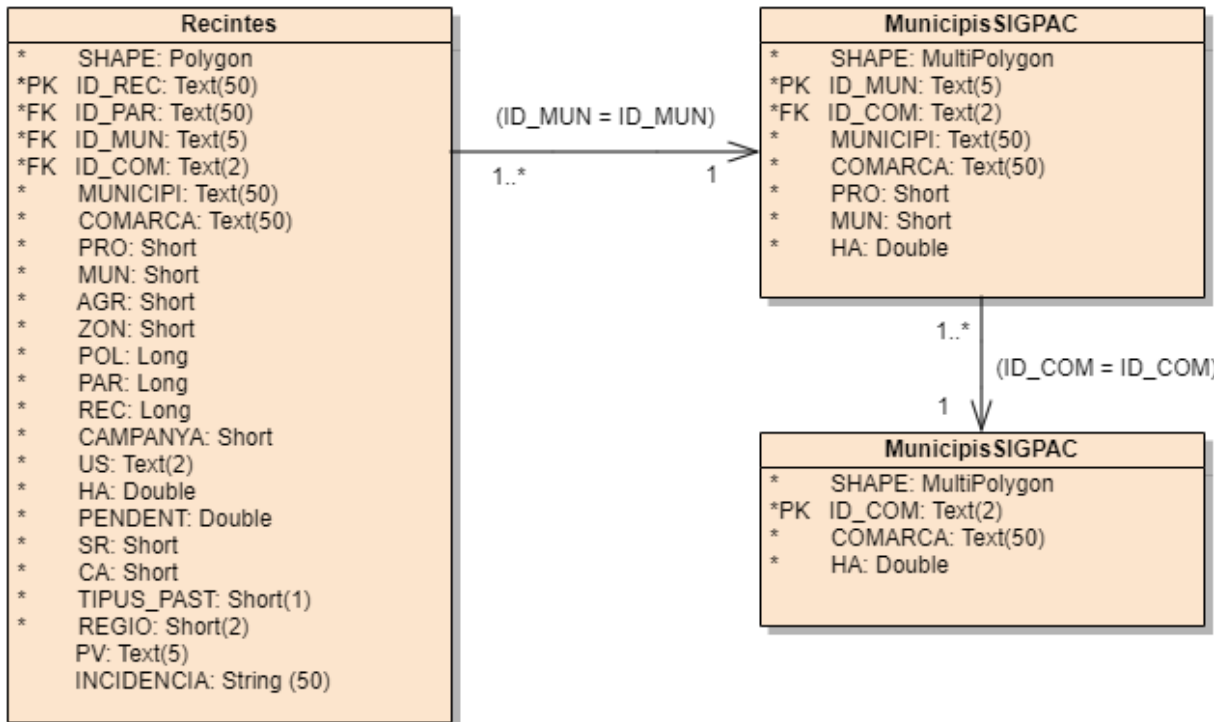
Recintes

* SHAPE: Polygon
*PK ID_REC: Text(50)
*FK ID_PAR: Text(50)
*FK ID_MUN: Text(5)
*FK ID_COM: Text(2)
* MUNICIPI: Text(50)
* COMARCA: Text(50)
* PRO: Short
* MUN: Short
* AGR: Short
* ZON: Short
* POL: Long
* PAR: Long
* REC: Long
* CAMPANYA: Short
* US: Text(2)
* HA: Double
* PENDENT: Double
* SR: Short
* CA: Short
* TIPUS_PAST: Short(1)
* REGIO: Short(2)
PV: Text(5)
INCIDENCIA: String (50)

(ID_MUN = ID_MUN)

1..*

1

MunicipisSIGPAC

* SHAPE: MultiPolygon
*PK ID_MUN: Text(5)
*FK ID_COM: Text(2)
* MUNICIPI: Text(50)
* COMARCA: Text(50)
* PRO: Short
* MUN: Short
* HA: Double

1..*

(ID_COM = ID_COM)

1

MunicipisSIGPAC

* SHAPE: MultiPolygon
*PK ID_COM: Text(2)
* COMARCA: Text(50)
* HA: Double